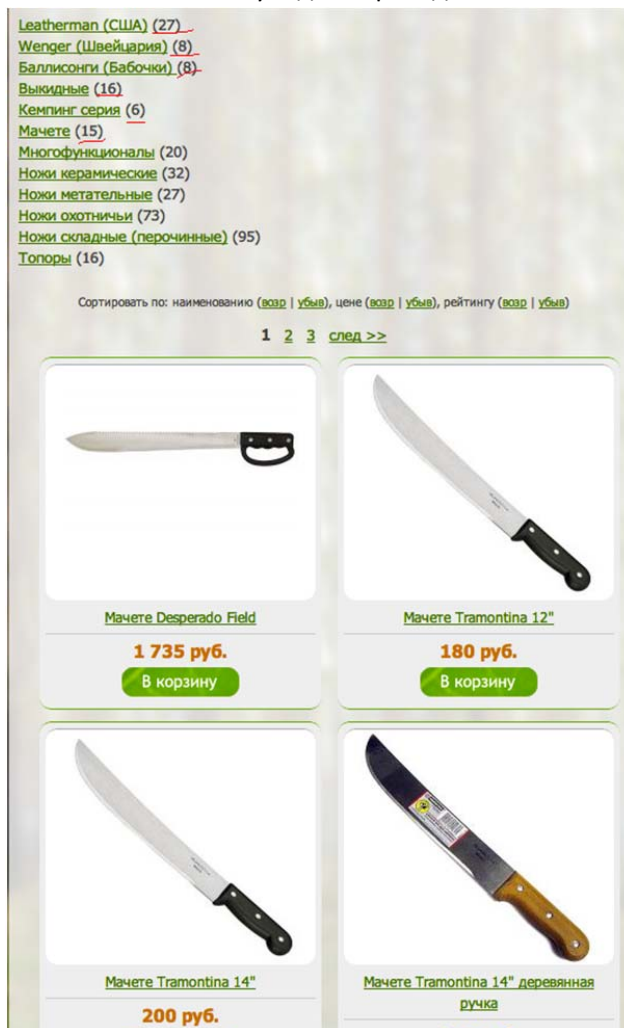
Leatherman (США) (27)
Wenger (Швейцария) (8)
Баллисонги (Бабочки) (8)
Выкидные (16)
Кемпинг серия (6)
Мачете (15)
Многофункционалы (20)
Ножи керамические (32)
Ножи метательные (27)
Ножи охотничьи (73)
Ножи складные (перочинные) (95)
Топоры (16)

Сортировать по: наименованию (возр | убыв), цене (возр | убыв), рейтингу (возр | убыв)

1 2 3 след >>

Мачете Desperado Field
1 735 руб.
В корзину

Мачете Tramontina 12"
180 руб.
В корзину

Мачете Tramontina 14"
200 руб.

Мачете Tramontina 14" деревянная ручка